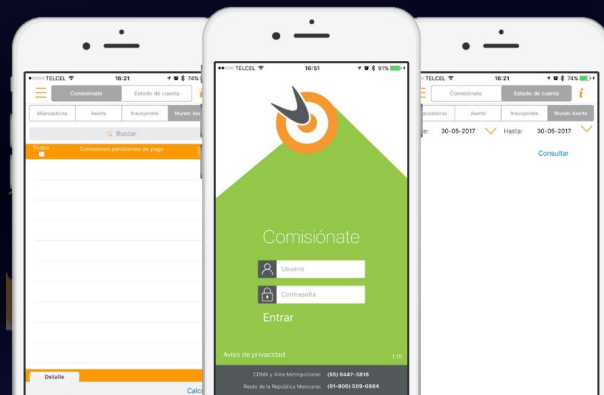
••••○ TELCEL 16:21 74%

Comisionado | Estado de cuenta

Afianzadoras | Aserta | Insurgentes | Mundo Aser

Buscar

Todos | Comisiones pendientes de pago

Detalle

Calc

••••○ TELCEL 16:51 91%

Comisiónate

Usuario

Contraseña

Entrar

Aviso de privacidad 1.10

CDMX y Área Metropolitana: (55) 5447-3816

Resto de la República Mexicana: (01-800) 509-0884

••••○ TELCEL 16:21 74%

Comisionado | Estado de cuenta

Afianzadoras | Aserta | Insurgentes | Mundo Aserta

e: 30-05-2017 Hasta: 30-05-2017

Consultar